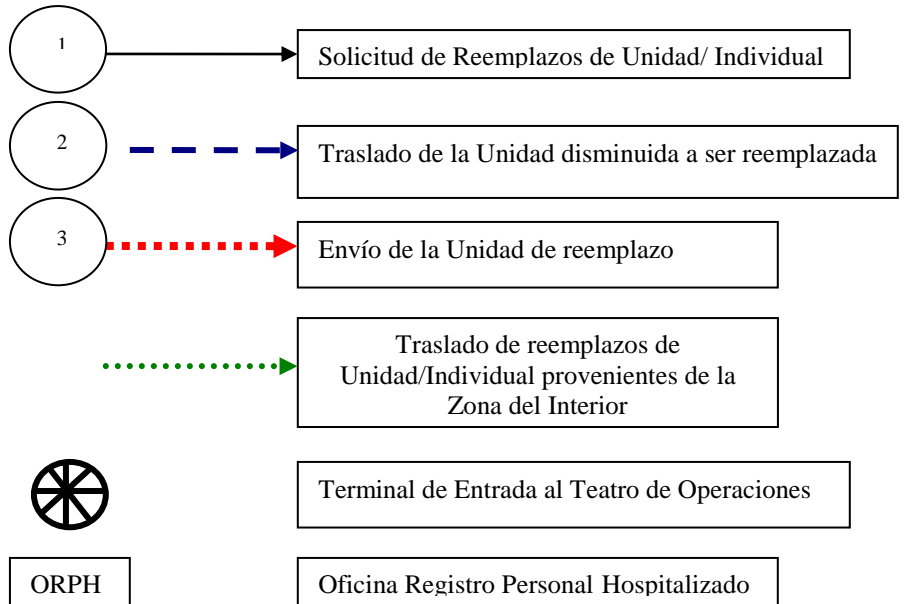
1

Solicitud de Reemplazos de Unidad/ Individual

2

Traslado de la Unidad disminuida a ser reemplazada

3

Envío de la Unidad de reemplazo

Traslado de reemplazos de Unidad/Individual provenientes de la Zona del Interior

Terminal de Entrada al Teatro de Operaciones

ORPH

Oficina Registro Personal Hospitalizado